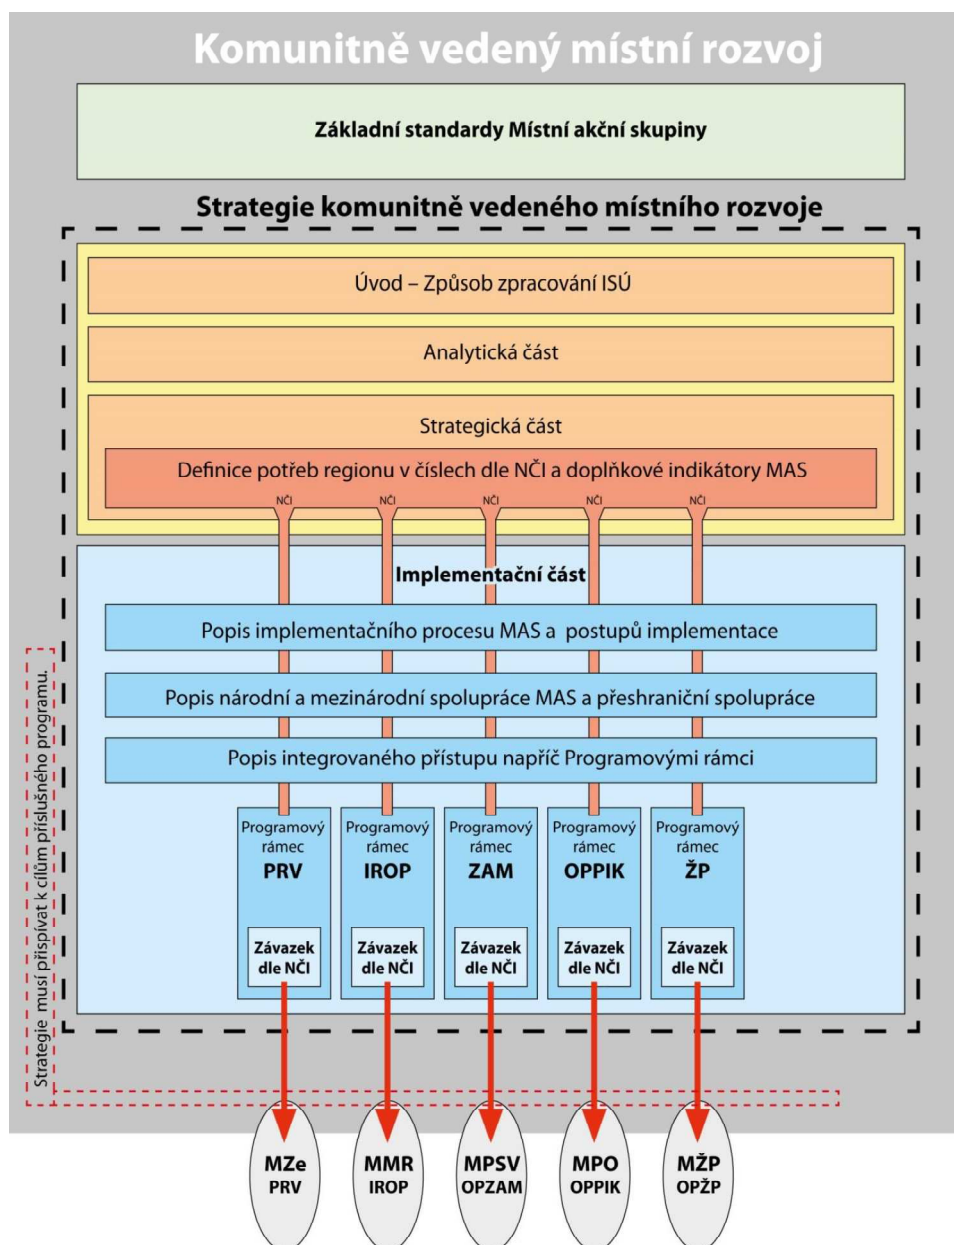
Komunitně vedený místní rozvoj

Základní standardy Místní akční skupiny

Strategie komunitně vedeného místního rozvoje

Úvod – Způsob zpracování ISÚ

Analytická část

Strategická část

Definice potřeb regionu v číslech dle NČI a doplňkové indikátory MAS

NČI NČI NČI NČI NČI

Implementační část

Popis implementačního procesu MAS a postupů implementace

Popis národní a mezinárodní spolupráce MAS a přeshraniční spolupráce

Popis integrovaného přístupu napříč Programovými rámci

Programový rámec PRV
Závazek dle NČI

Programový rámec IROP
Závazek dle NČI

Programový rámec ZAM
Závazek dle NČI

Programový rámec OPPIK
Závazek dle NČI

Programový rámec ŽP
Závazek dle NČI

Strategie musí přispívat k cílům příslušného programu.

MZe PRV

MMR IROP

MPSV OPZAM

MPO OPPIK

MŽP OPŽP